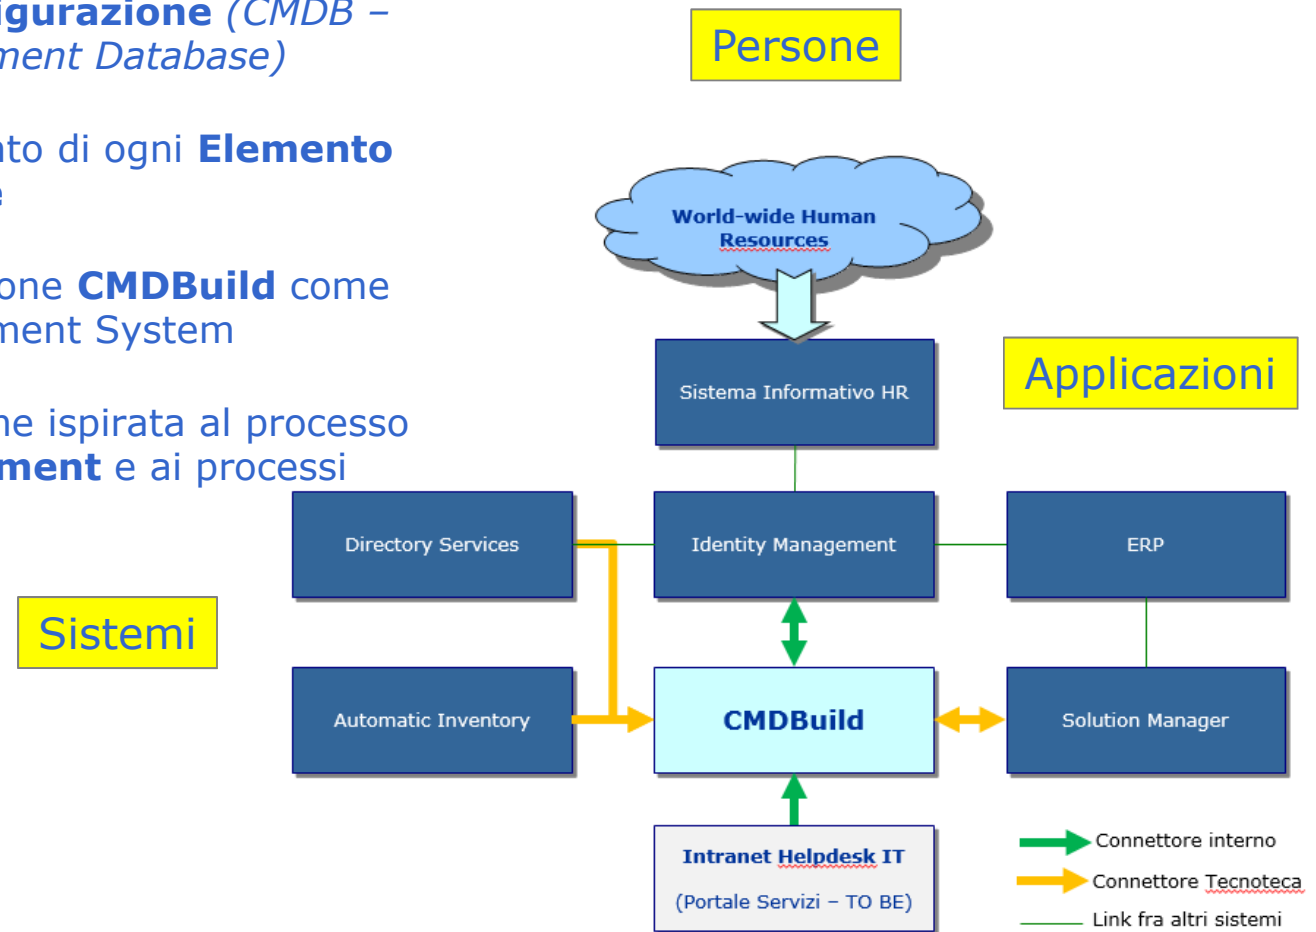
igurazione (CMDB – ment Database)

nto di ogni Elemento e

one CMDBuild come ment System

ne ispirata al processo ment e ai processi

Sistemi

Persone

World-wide Human Resources

Sistema Informativo HR

Applicazioni

Directory Services

Identity Management

ERP

Automatic Inventory

CMDBuild

Solution Manager

Intranet Helpdesk IT

(Portale Servizi – TO BE)

Connettore interno

Connettore Tecnoteca

Link fra altri sistemi